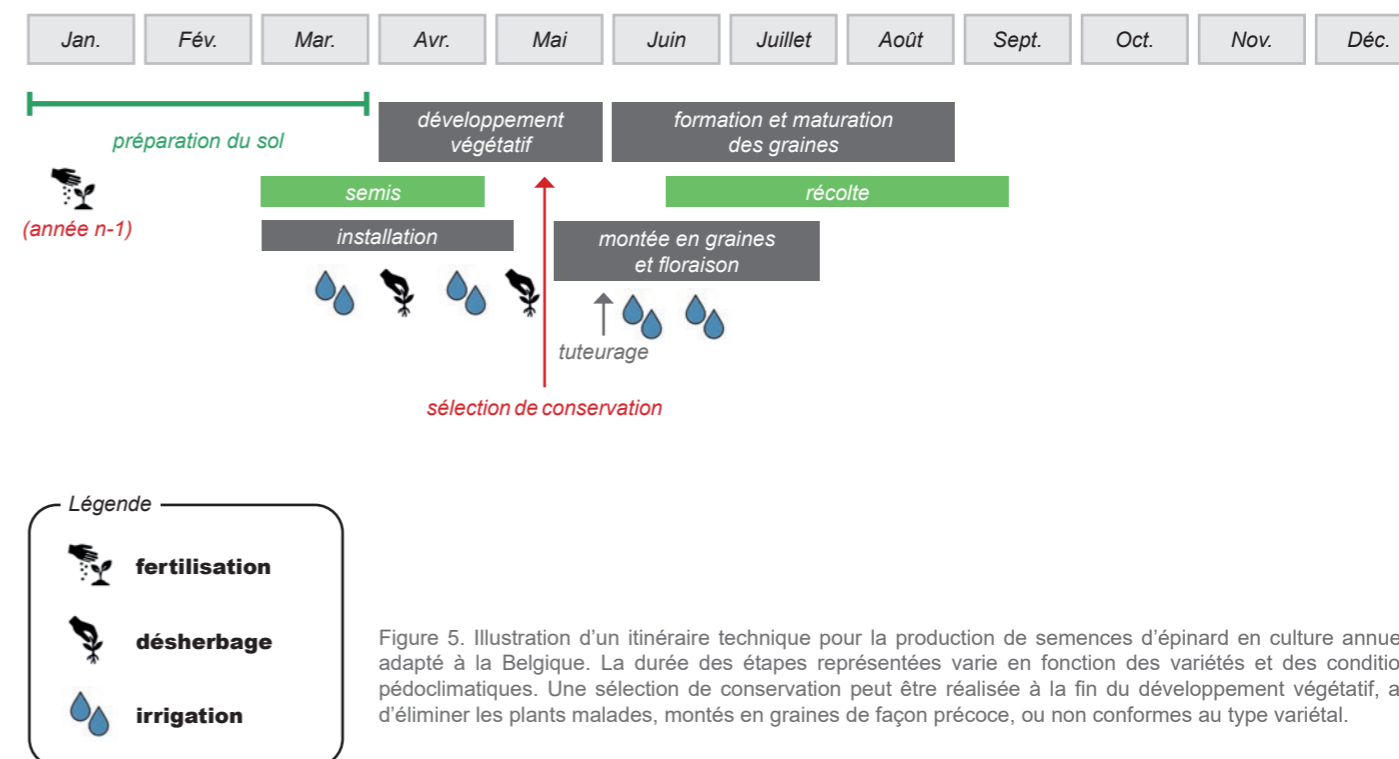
| Jan. | Fév. | Mar. | Avr. | Mai | Juin | Juillet | Août | Sept. | Oct. | Nov. | Déc. |
|---|---|---|---|---|---|---|---|---|---|---|---|

préparation du sol

(année n-1)

développement végétatif

formation et maturation des graines

semis

récolte

installation

montée en graines et floraison

tuteurage

sélection de conservation

Légende

fertilisation

désherbage

irrigation

Figure 5. Illustration d'un itinéraire technique pour la production de semences d'épinard en culture annue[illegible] adapté à la Belgique. La durée des étapes représentées varie en fonction des variétés et des conditio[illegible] pédoclimatiques. Une sélection de conservation peut être réalisée à la fin du développement végétatif, a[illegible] d'éliminer les plants malades, montés en graines de façon précoce, ou non conformes au type variétal.